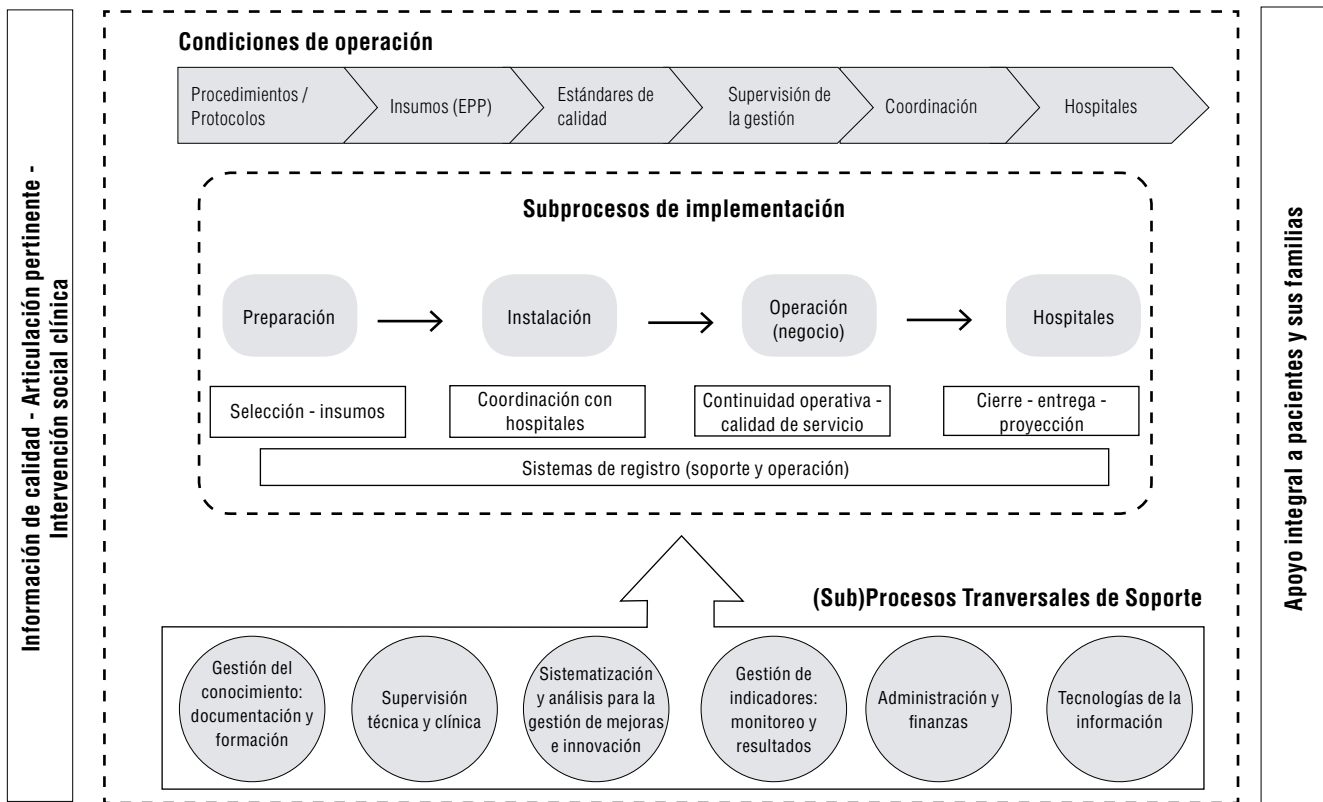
Información de calidad - Articulación pertinente - Intervención social clínica

Condiciones de operación

Procedimientos / Protocolos

Insumos (EPP)

Estándares de calidad

Supervisión de la gestión

Coordinación

Hospitales

Subprocesos de implementación

Preparación

Instalación

Operación (negocio)

Hospitales

Selección - insumos

Coordinación con hospitales

Continuidad operativa - calidad de servicio

Cierre - entrega - proyección

Sistemas de registro (soporte y operación)

(Sub)Procesos Tranversales de Soporte

Gestión del conocimiento: documentación y formación

Supervisión técnica y clínica

Sistematización y análisis para la gestión de mejoras e innovación

Gestión de indicadores: monitoreo y resultados

Administración y finanzas

Tecnologías de la información

Apoyo integral a pacientes y sus familias